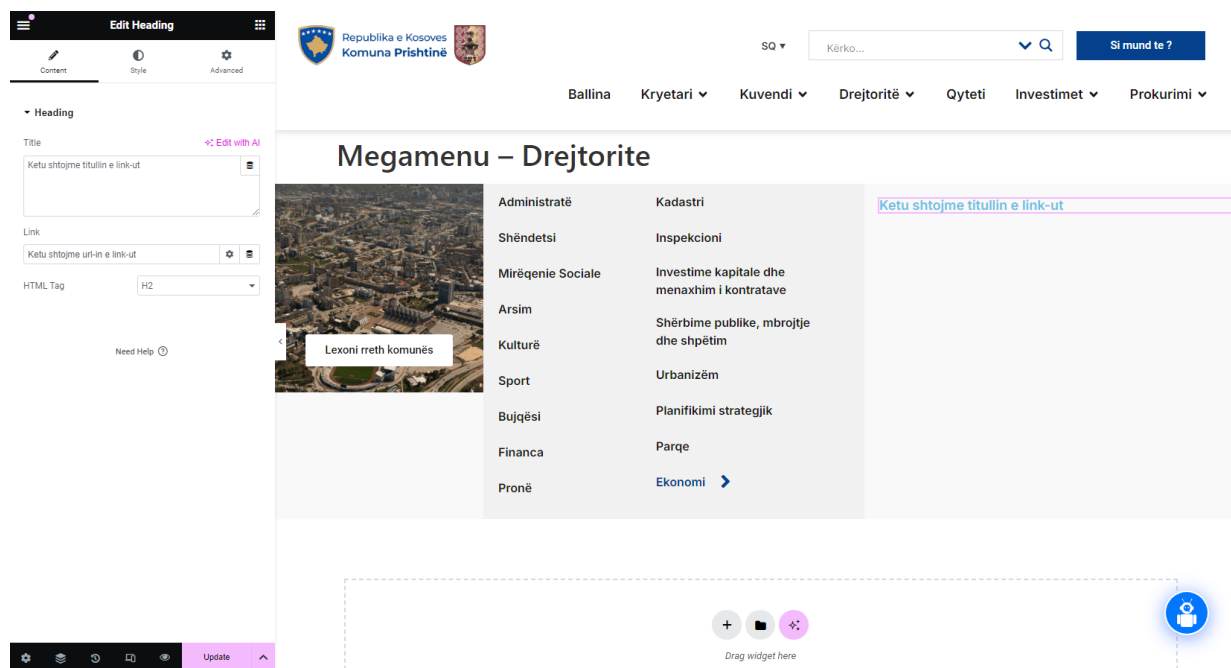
Edit Heading

Content
Style
Advanced

Heading

Title
Edit with AI
Ketu shtojme titullin e link-ut

Link
Ketu shtojme url-in e link-ut

HTML Tag
H2

Need Help

Update

Republika e Kosoves
Komuna Prishtinë

SQ
Kërko...
Si mund te ?

Ballina
Kryetari
Kuvendi
Drejtoritë
Qyteti
Investimet
Prokurimi

Megamenu – Drejtorite

Lexoni rreth komunës

Administratë
Shëndetsi
Mirëqenie Sociale
Arsim
Kulturë
Sport
Bujqësi
Financa
Pronë

Kadastri
Inspekcioni
Investime kapitale dhe menaxhim i kontratave
Shërbime publike, mbrojtje dhe shpëtim
Urbanizëm
Planifikimi strategjik
Parqe
Ekonomi

Ketu shtojme titullin e link-ut

Drag widget here